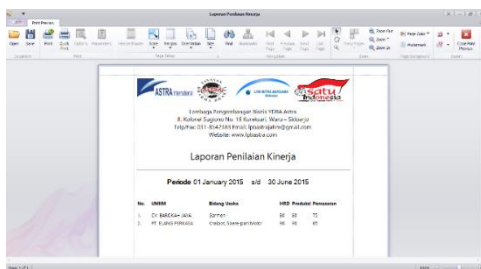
Laporan Penilaian Kinerja

Print Preview

Open Save Print Quick Print Options Parameters Header/Footer Scale Margins Orientation Size Find Bookmarks First Page Previous Page Next Page Last Page Many Pages Zoom Out Zoom Zoom In Page Color Watermark Export To E-Mail As Close Print Preview

Document Print Page Setup Navigation Zoom Page Background Export Close

ASTRA Honda

Lembaga Pengembangan Bisnis YDBA Astra
Jl. Kolonel Sugiono No. 18 Kureksari, Waru – Sidoarjo
Telp/Fax: 031-8547385 Email: lpbaastrajatim@gmail.com
Website: www.lpbaastra.com

Laporan Penilaian Kinerja

Periode 01 January 2015 s/d 30 June 2015

| No. | UMKM | Bidang Usaha | HRD | Produksi | Pemasaran |
|---|---|---|---|---|---|
| 1. | CV BAREKA JAYA | Garmen | 88 | 80 | 75 |
| 2. | PT ELANG PERKASA | Kreatif, Souvenir dan Mebel | 90 | 85 | 65 |

Page 1 of 1